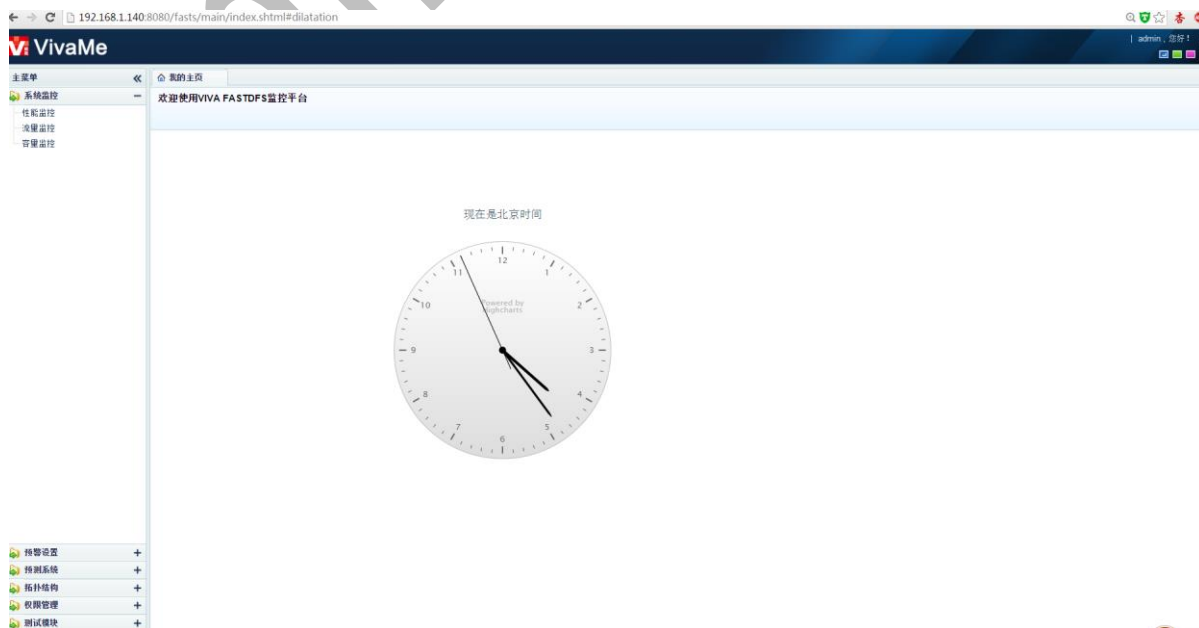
192.168.1.140:8080/fasts/main/index.shtml#dilatation

ViVaMe

| admin，您好！

主菜单 «

系统监控 −

性能监控

流量监控

容量监控

我的主页

欢迎使用VIVA FASTDFS监控平台

现在是北京时间

12 1 2 3 4 5 6 7 8 9 10 11

Powered by Highcharts

预警设置 +

预测系统 +

拓扑结构 +

权限管理 +

测试模块 +